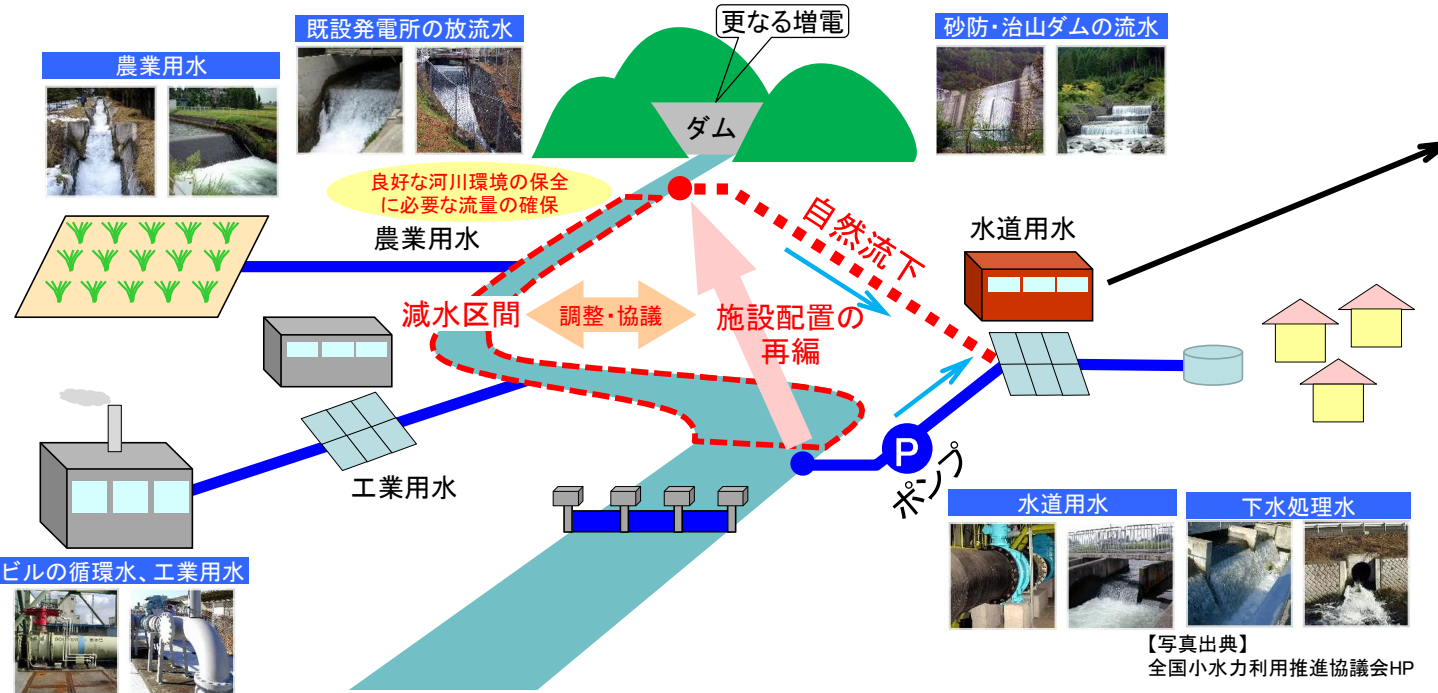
既設発電所の放流水

更なる増電

砂防・治山ダムの流水

農業用水

ダム

良好な河川環境の保全に必要な流量の確保

自然流下

農業用水

水道用水

減水区間

調整・協議

施設配置の再編

P

ポンプ

工業用水

水道用水

下水処理水

ビルの循環水、工業用水

【写真出典】
全国小水力利用推進協議会HP